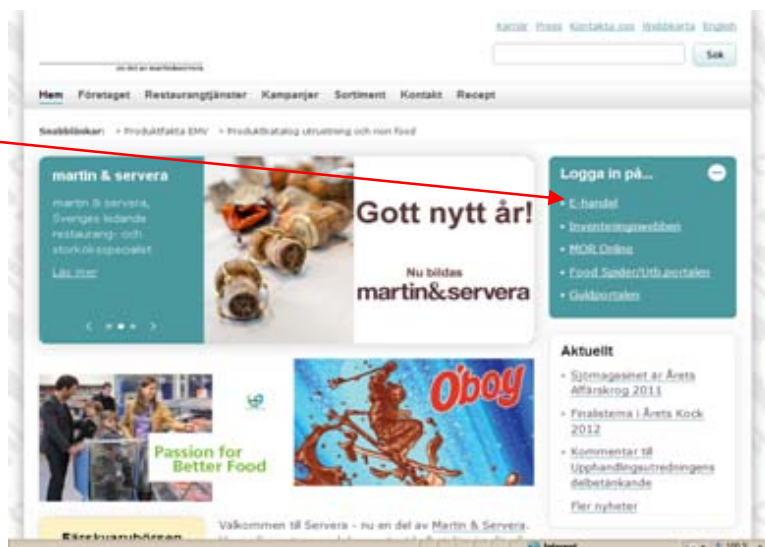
Karriär Press Kontakta oss Webbkarta English

Sök

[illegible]

Hem Företaget Restaurangtjänster Kampanjer Sortiment Kontakt Recept

Snabblänkar: > Produktfakta EMV > Produktkatalog utrustning och non food

martin & servera

martin & servera, Sveriges ledande restaurang- och storkök-specialist

Läs mer

Gott nytt år!

Nu bildas

martin&servera

Logga in på...

E-handel

Inventeringswebben

MOR Online

Food Spider/Utb.portalen

Guldportalen

Aktuellt

Sjömagasinet är Årets Affärskrog 2011

Finalisterna i Årets Kock 2012

Kommentar till Upphandlingsutredningens delbetänkande

Fler nyheter

Passion for Better Food

O'boy

Välkommen till Servera - nu en del av Martin & Servera.

Färskvarubörsen

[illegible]